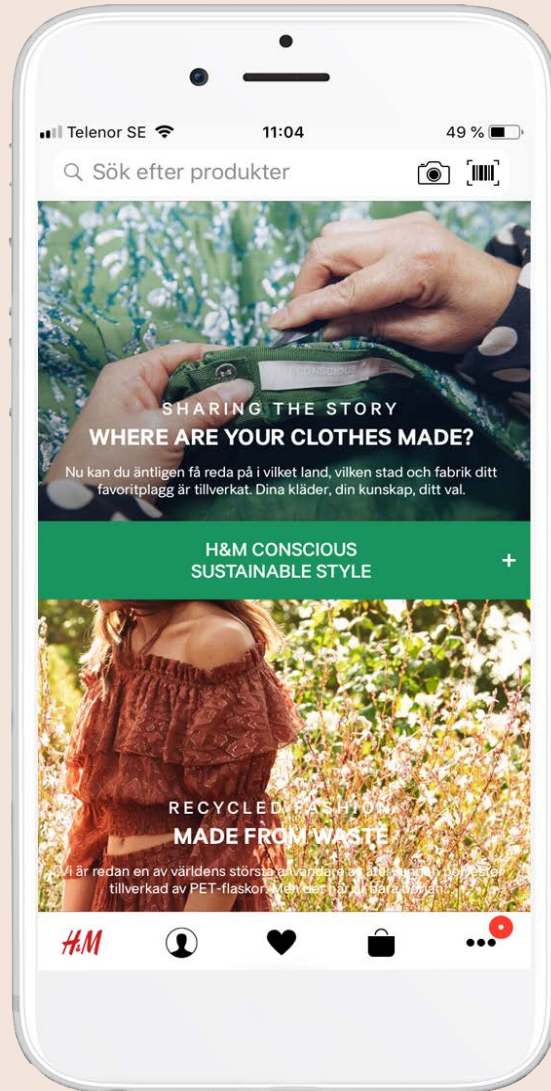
Telenor SE 11:04 49 %

Sök efter produkter

CONSCIOUS

SHARING THE STORY
WHERE ARE YOUR CLOTHES MADE?

Nu kan du äntligen få reda på i vilket land, vilken stad och fabrik ditt favoritplagg är tillverkat. Dina kläder, din kunskap, ditt val.

H&M CONSCIOUS
SUSTAINABLE STYLE
+

RECYCLED FASHION
MADE FROM WASTE

Vi är redan en av världens största användare av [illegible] polyester tillverkad av PET-flaskor. Men det här är bara början.

H&M